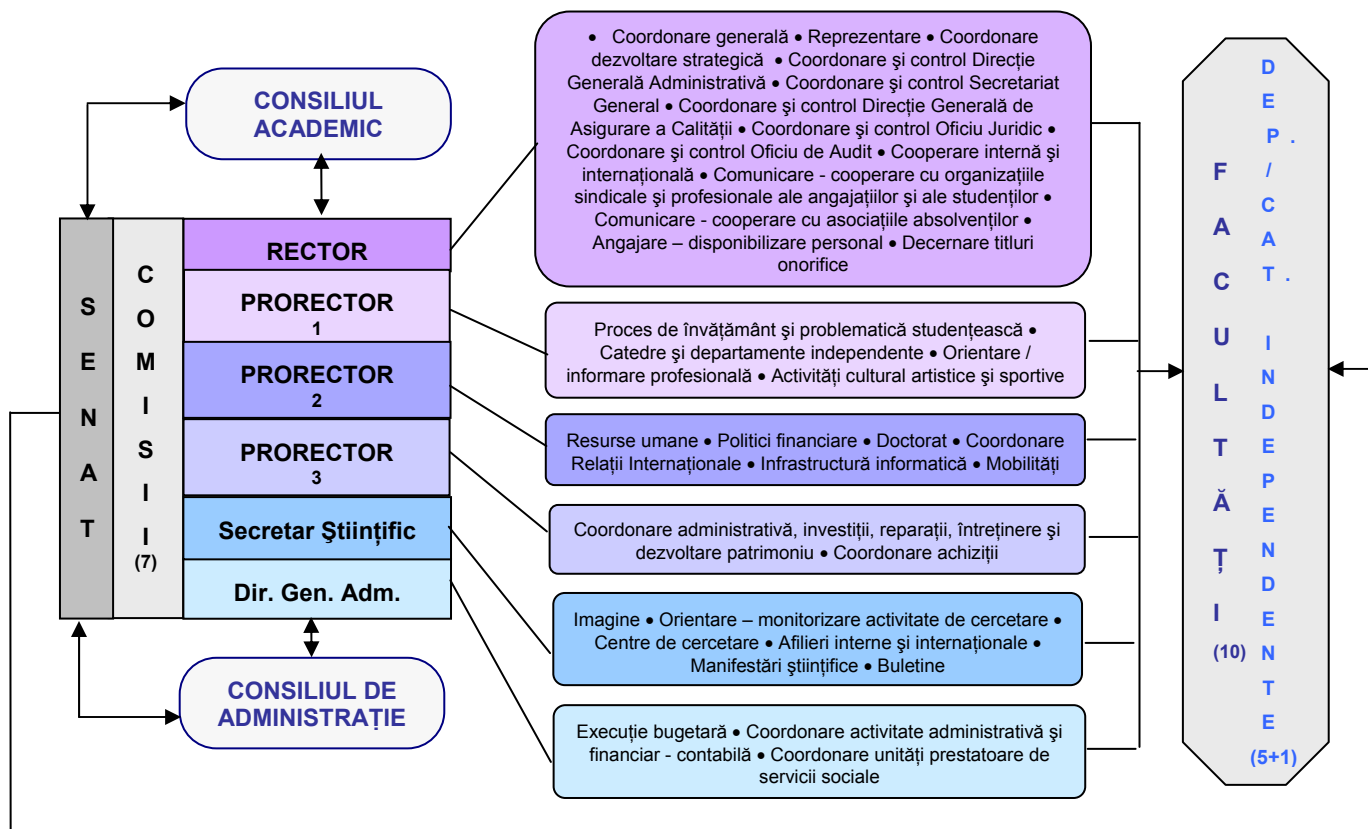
CONSILIUL ACADEMIC

SENAT

COMISII (7)

RECTOR

PRORECTOR 1

PRORECTOR 2

PRORECTOR 3

Secretar Ştiinţific

Dir. Gen. Adm.

CONSILIUL DE ADMINISTRAȚIE

• Coordonare generală • Reprezentare • Coordonare dezvoltare strategică • Coordonare şi control Direcţie Generală Administrativă • Coordonare şi control Secretariat General • Coordonare şi control Direcţie Generală de Asigurare a Calităţii • Coordonare şi control Oficiu Juridic • Coordonare şi control Oficiu de Audit • Cooperare internă şi internaţională • Comunicare - cooperare cu organizaţiile sindicale şi profesionale ale angajaţilor şi ale studenţilor • Comunicare - cooperare cu asociaţiile absolvenţilor • Angajare – disponibilizare personal • Decernare titluri onorifice

Proces de învăţământ şi problematică studenţească • Catedre şi departamente independente • Orientare / informare profesională • Activităţi cultural artistice şi sportive

Resurse umane • Politici financiare • Doctorat • Coordonare Relaţii Internaţionale • Infrastructură informatică • Mobilităţi

Coordonare administrativă, investiţii, reparaţii, întreţinere şi dezvoltare patrimoniu • Coordonare achiziţii

Imagine • Orientare – monitorizare activitate de cercetare • Centre de cercetare • Afilieri interne şi internaţionale • Manifestări ştiinţifice • Buletine

Execuţie bugetară • Coordonare activitate administrativă şi financiar - contabilă • Coordonare unităţi prestatoare de servicii sociale

FACULTĂȚI (10)

DEP. / CAT. INDEPENDENTE (5+1)